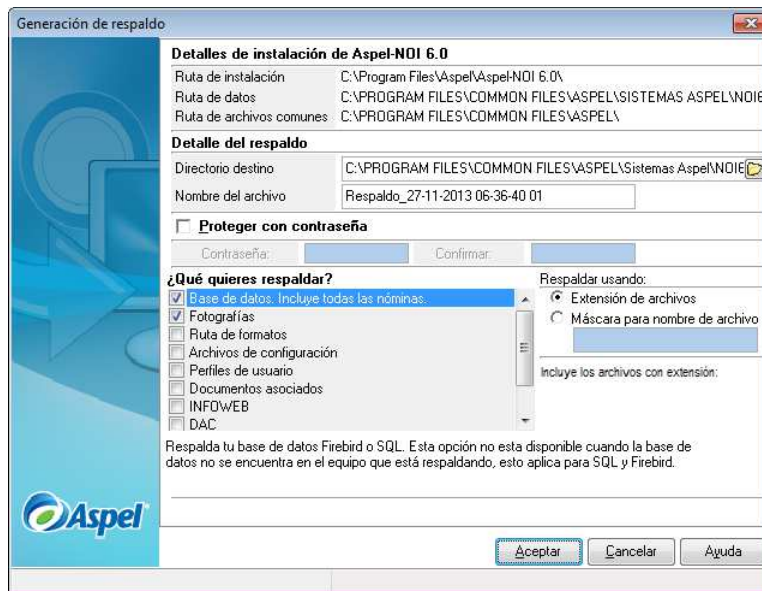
Generación de respaldo

Detalles de instalación de Aspel-NOI 6.0

Ruta de instalación C:\Program Files\Aspel\Aspel-NOI 6.0\
Ruta de datos C:\PROGRAM FILES\COMMON FILES\ASPEL\SISTEMAS ASPEL\NOI6
Ruta de archivos comunes C:\PROGRAM FILES\COMMON FILES\ASPEL\

Detalle del respaldo

Directorio destino C:\PROGRAM FILES\COMMON FILES\ASPEL\Sistemas Aspel\NOI6
Nombre del archivo Respaldo_27-11-2013 06-36-40 01

Proteger con contraseña

Contraseña: Confirmar:

¿Qué quieres respaldar?

Base de datos. Incluye todas las nóminas.
Fotografías
Ruta de formatos
Archivos de configuración
Perfiles de usuario
Documentos asociados
INFOWEB
DAC

Respaldar usando:
Extensión de archivos
Máscara para nombre de archivo

Incluye los archivos con extensión:

Respalda tu base de datos Firebird o SQL. Esta opción no esta disponible cuando la base de datos no se encuentra en el equipo que está respaldando, esto aplica para SQL y Firebird.

Aspel

Aceptar Cancelar Ayuda